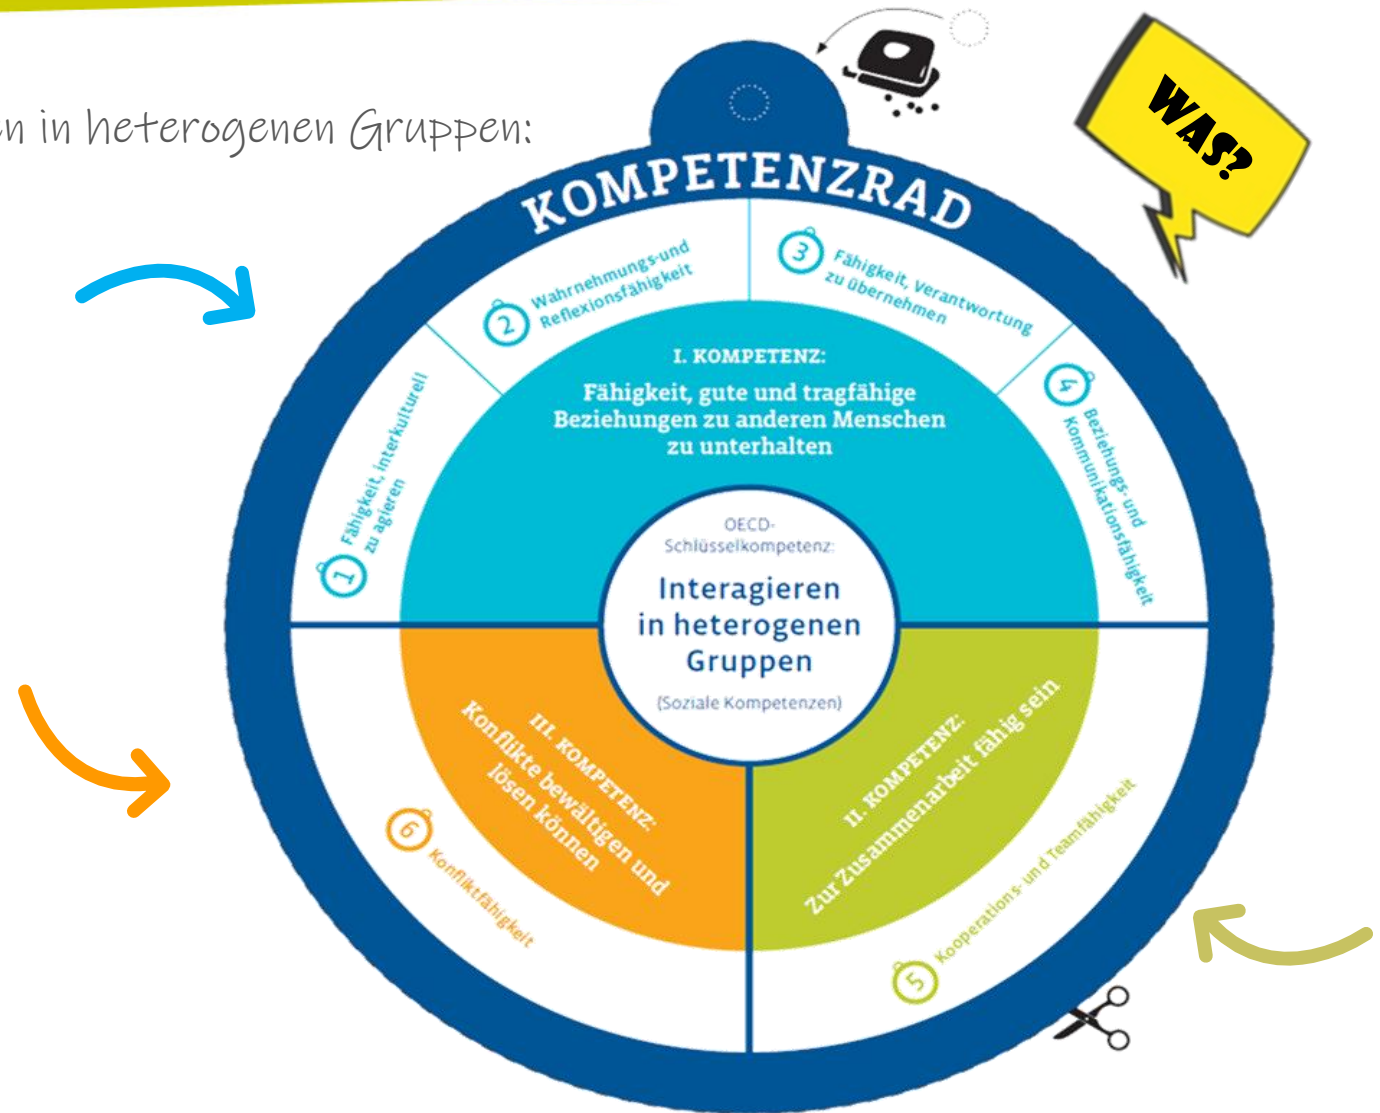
n in heterogenen Gruppen:

WAS?

KOMPETENZRAD

2 Wahrnehmungs-und Reflexionsfähigkeit

3 Fähigkeit, Verantwortung zu übernehmen

I. KOMPETENZ:
Fähigkeit, gute und tragfähige Beziehungen zu anderen Menschen zu unterhalten

1 Fähigkeit, interkulturell zu agieren

4 Beziehungs- und Kommunikationsfähigkeit

OECD-Schlüsselkompetenz:
Interagieren in heterogenen Gruppen
(Soziale Kompetenzen)

III. KOMPETENZ:
Konflikte bewältigen und lösen können

II. KOMPETENZ:
Zur Zusammenarbeit fähig sein

6 Konfliktfähigkeit

5 Kooperations- und Teamfähigkeit